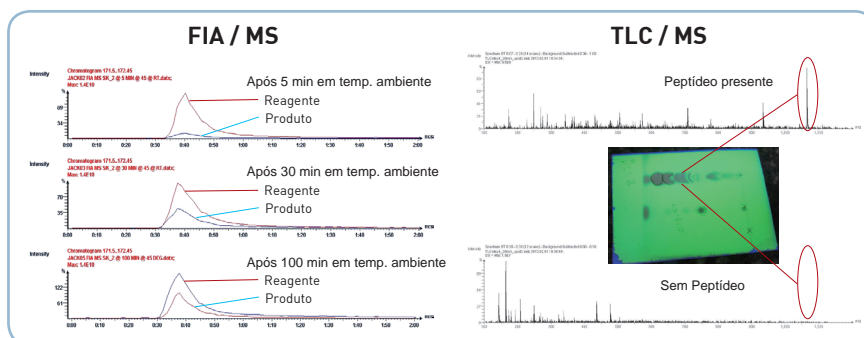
FIA / MS

Intensity
Chromatogram 171.5_172.45
JACK03 FIA MS SR_2 @ 5 MIN @ 45 @ RT.datx;
Max: 1.4E10
Após 5 min em temp. ambiente
Reagente
Produto
69
34
0:00 0:10 0:20 0:30 0:40 0:50 1:00 1:10 1:20 1:30 1:40 1:50 2:00
sec

Intensity
Chromatogram 171.5_172.45
JACK03 FIA MS SR_2 @ 30 MIN @ 45 @ RT.datx;
Max: 1.4E10
Após 30 min em temp. ambiente
Reagente
Produto
70
35
0:00 0:10 0:20 0:30 0:40 0:50 1:00 1:10 1:20 1:30 1:40 1:50 2:00
sec

Intensity
Chromatogram 171.5_172.45
JACK03 FIA MS SR_2 @ 100 MIN @ 45 DEG.datx;
Max: 1.4E10
Após 100 min em temp. ambiente
Reagente
Produto
122
61
0:00 0:10 0:20 0:30 0:40 0:50 1:00 1:10 1:20 1:30 1:40 1:50 2:00
sec

TLC / MS

Peptídeo presente

Sem Peptídeo